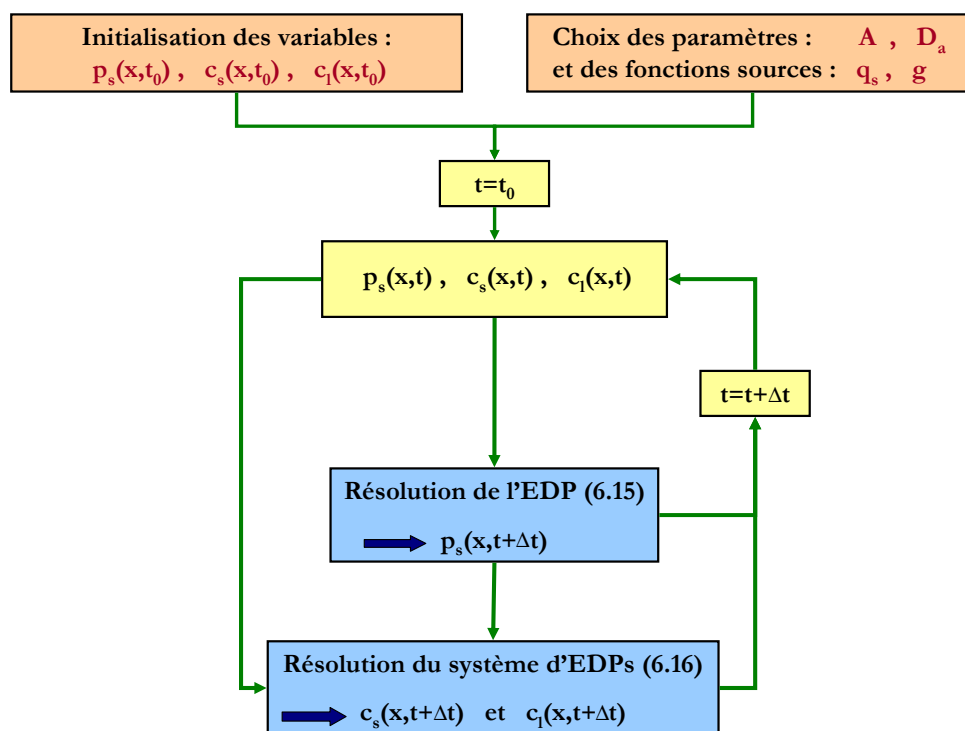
Initialisation des variables :
$p_s(x,t_0)$ , $c_s(x,t_0)$ , $c_l(x,t_0)$

Choix des paramètres : A , $D_a$
et des fonctions sources : $q_s$ , g

$t=t_0$

$p_s(x,t)$ , $c_s(x,t)$ , $c_l(x,t)$

$t=t+\Delta t$

Résolution de l'EDP (6.15)
$p_s(x,t+\Delta t)$

Résolution du système d'EDPs (6.16)
$c_s(x,t+\Delta t)$ et $c_l(x,t+\Delta t)$